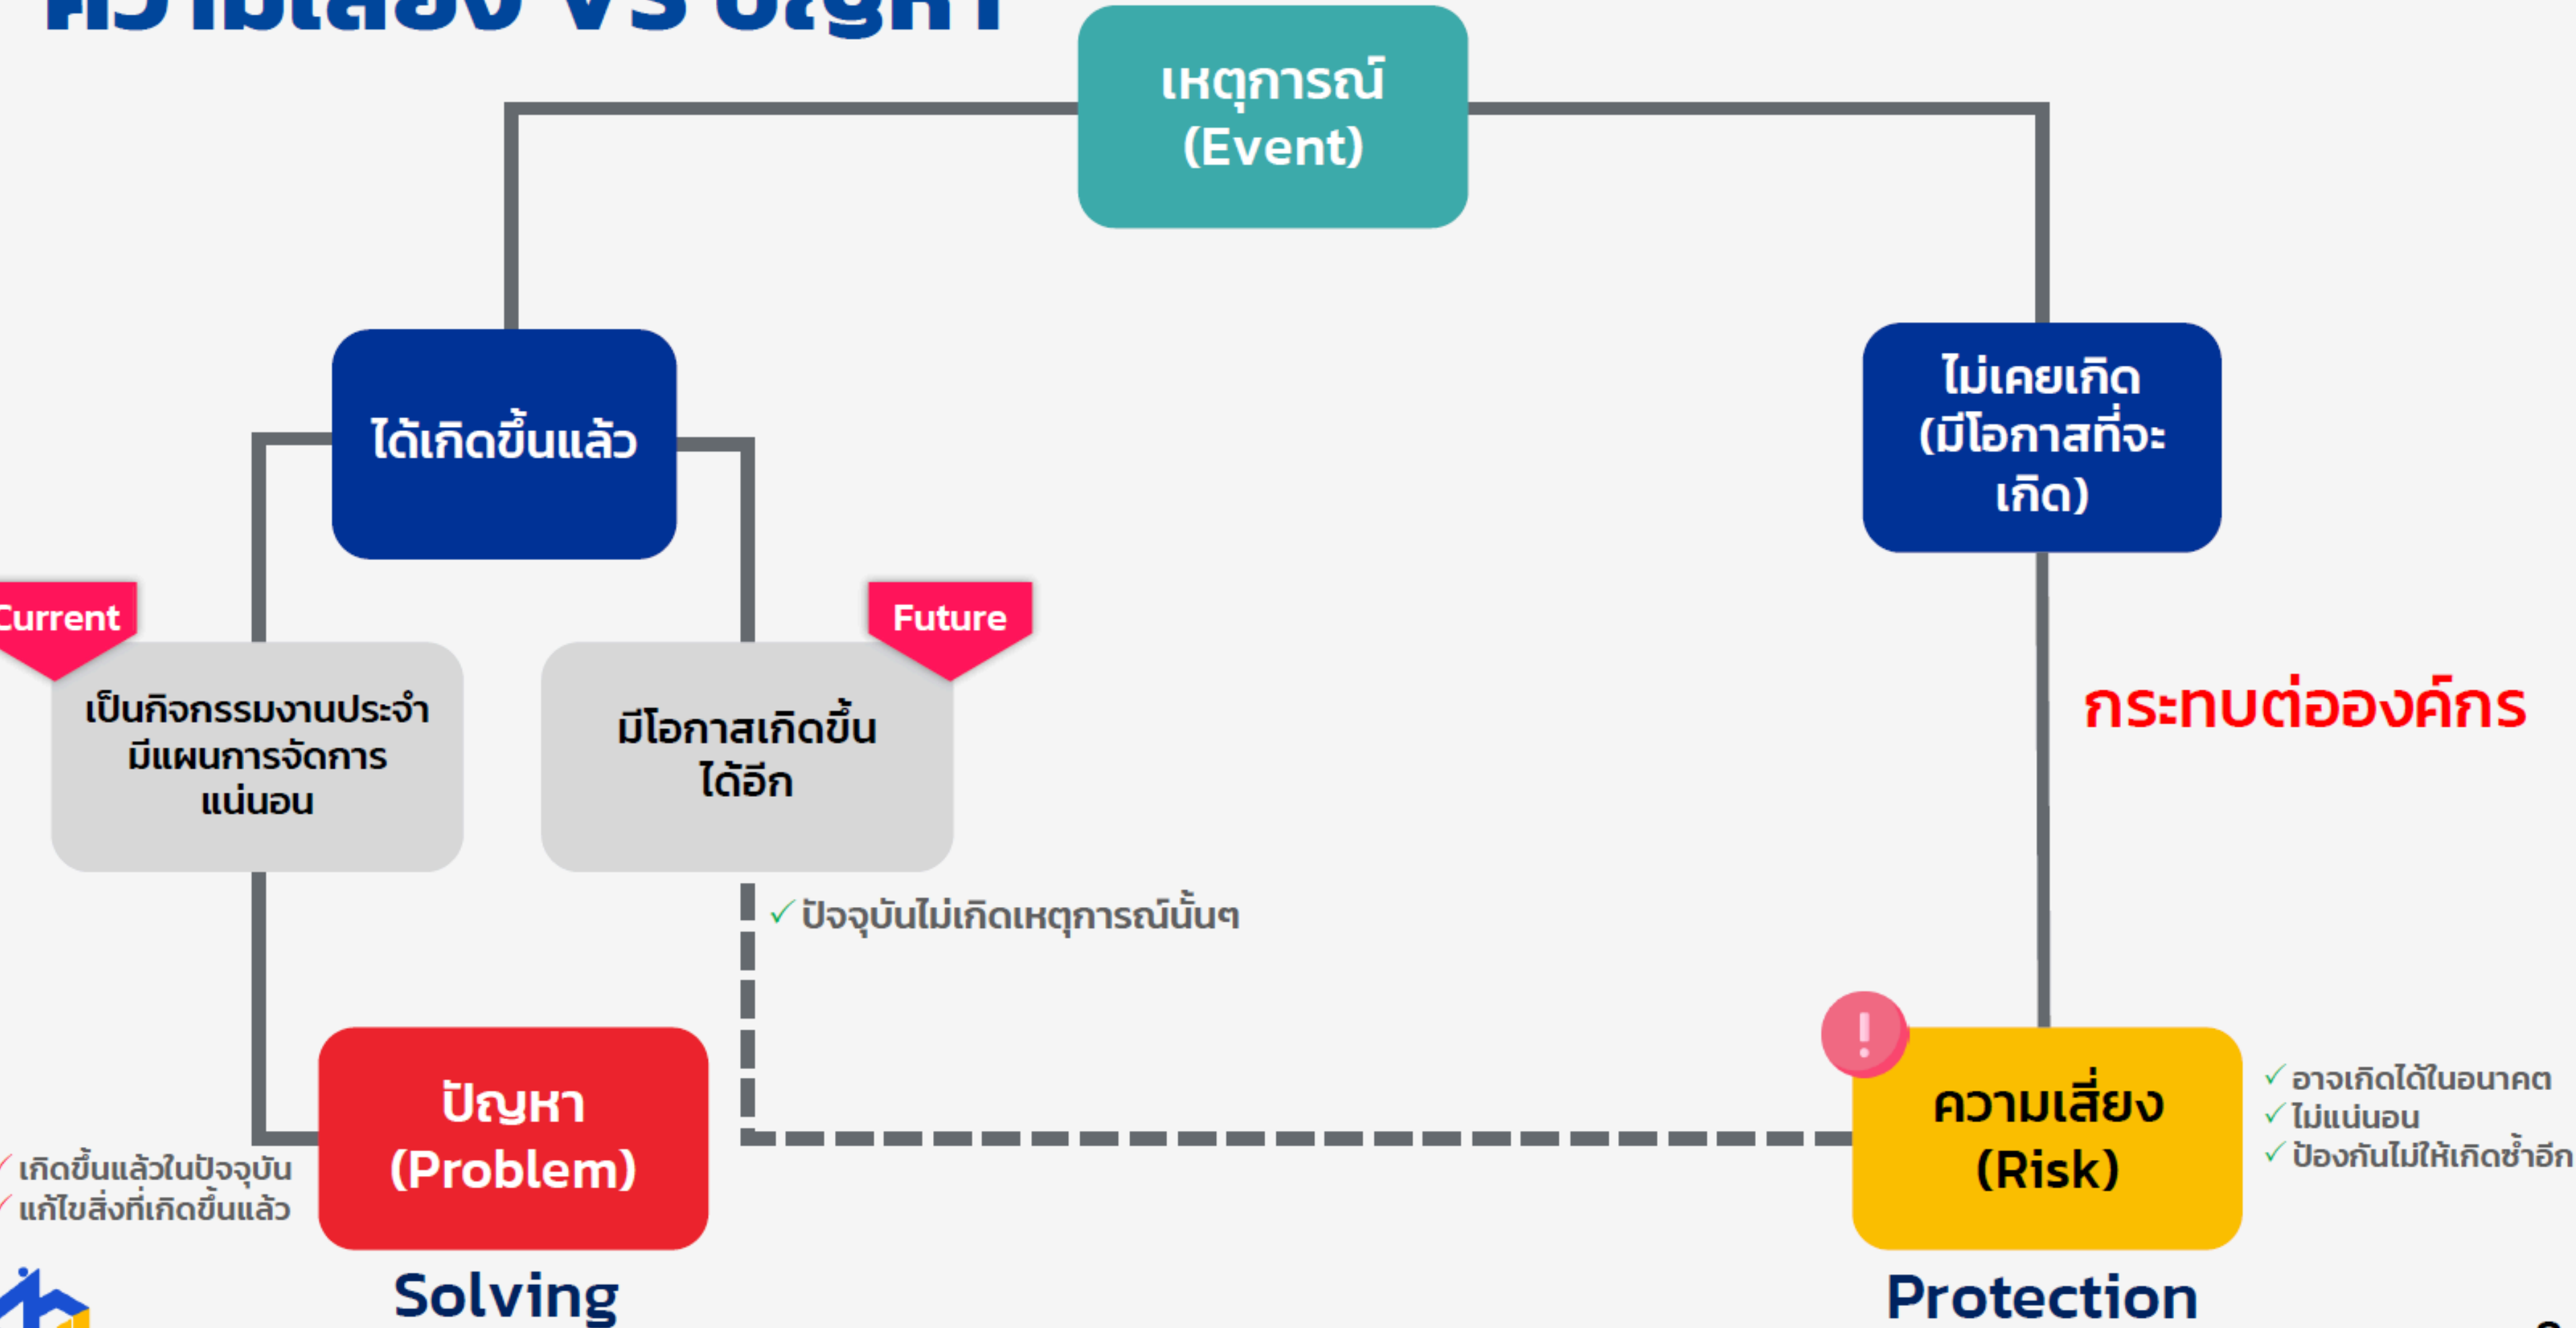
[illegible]

เหตุการณ์
(Event)

ได้เกิดขึ้นแล้ว

ไม่เคยเกิด
(มีโอกาสที่จะเกิด)

Current

เป็นกิจกรรมงานประจำ
มีแผนการจัดการแน่นอน

Future

มีโอกาสเกิดขึ้นได้อีก

กระทบต่อองค์กร

✓ ปัจจุบันไม่เกิดเหตุการณ์นั้นๆ

ปัญหา
(Problem)

✓ เกิดขึ้นแล้วในปัจจุบัน
✓ แก้ไขสิ่งที่เกิดขึ้นแล้ว

!

ความเสี่ยง
(Risk)

✓ อาจเกิดได้ในอนาคต
✓ ไม่แน่นอน
✓ ป้องกันไม่ให้เกิดซ้ำอีก

Solving

Protection